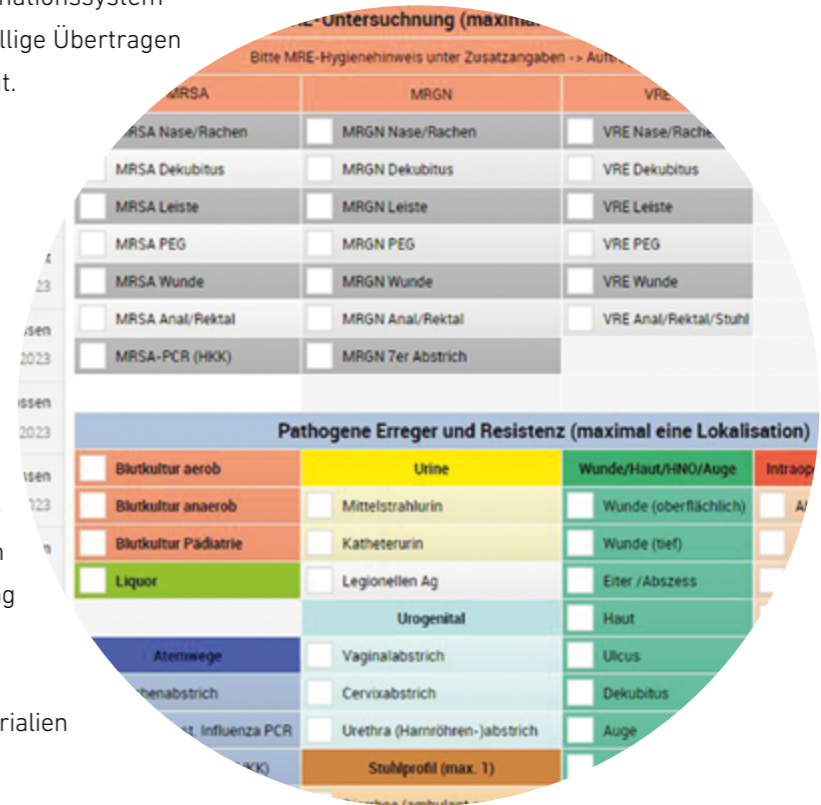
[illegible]nationssystem
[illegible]llige Übertragen
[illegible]t.

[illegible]-Untersuchnung (maxima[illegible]

Bitte MRE-Hygienehinweis unter Zusatzangaben -> Auf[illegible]

| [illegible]MRSA | MRGN | VRE |
|---|---|---|
| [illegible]RSA Nase/Rachen | MRGN Nase/Rachen | VRE Nase/Rache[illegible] |
| MRSA Dekubitus | MRGN Dekubitus | VRE Dekubitus |
| MRSA Leiste | MRGN Leiste | VRE Leiste |
| MRSA PEG | MRGN PEG | VRE PEG |
| MRSA Wunde | MRGN Wunde | VRE Wunde |
| MRSA Anal/Rektal | MRGN Anal/Rektal | VRE Anal/Rektal/Stuhl |
| MRSA-PCR (HKK) | MRGN 7er Abstrich | |

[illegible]4
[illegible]23
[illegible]ssen
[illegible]2023
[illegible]ossen
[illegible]2023
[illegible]sen
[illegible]23
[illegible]n
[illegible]g
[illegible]rialien

Pathogene Erreger und Resistenz (maximal eine Lokalisation)

| | Urine | Wunde/Haut/HNO/Auge | Intraop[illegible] |
|---|---|---|---|
| Blutkultur aerob | Mittelstrahlurin | Wunde (oberflächlich) | A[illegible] |
| Blutkultur anaerob | Katheterurin | Wunde (tief) | |
| Blutkultur Pädiatrie | Legionellen Ag | Eiter /Abszess | |
| Liquor | Urogenital | Haut | |
| Atemwege | Vaginalabstrich | Ulcus | |
| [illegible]henabstrich | Cervixabstrich | Dekubitus | |
| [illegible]t. Influenza PCR | Urethra (Harnröhren-)abstrich | Auge | |
| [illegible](KK) | Stuhlprofil (max. 1) | | |